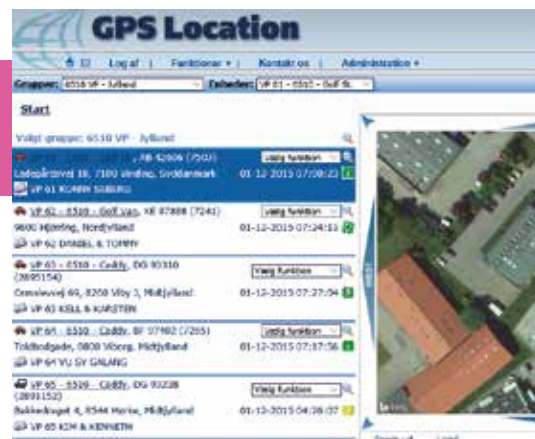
GPS Location

Log af | Funktioner | Kontakt os | Administration

Grupper: 6510 VP - Jylland Enheder: VP 61 - 6510 - Golf St.

Start

Valgt gruppe: 6510 VP - Jylland

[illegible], AB 42606 (7503)
Ladegårdsvej 18, 7100 Vejle, Syddanmark
VP 61 KONNY SOBERG
Vælg funktion
01-12-2015 07:09:23

VP 62 - 6510 - Golf van, XE 87888 (7241)
9800 Hjørring, Nordjylland
VP 62 DANIEL & TOMMY
Vælg funktion
01-12-2015 07:24:51

VP 63 - 6510 - Caddy, DG 93310 (2095154)
Ormslevvej 66, 8260 Viby J, Midtjylland
VP 63 KELL & KARSTEN
Vælg funktion
01-12-2015 07:27:04

VP 64 - 6510 - Caddy, BF 97402 (7265)
Toldbodgade, 8800 Viborg, Midtjylland
VP 64 VU SV GALANG
Vælg funktion
01-12-2015 07:57:56

VP 65 - 6510 - Caddy, DG 93228 (2091152)
Bakkedraget 4, 8544 Mørke, Midtjylland
VP 65 KIM & KENNETH
Vælg funktion
01-12-2015 04:26:07